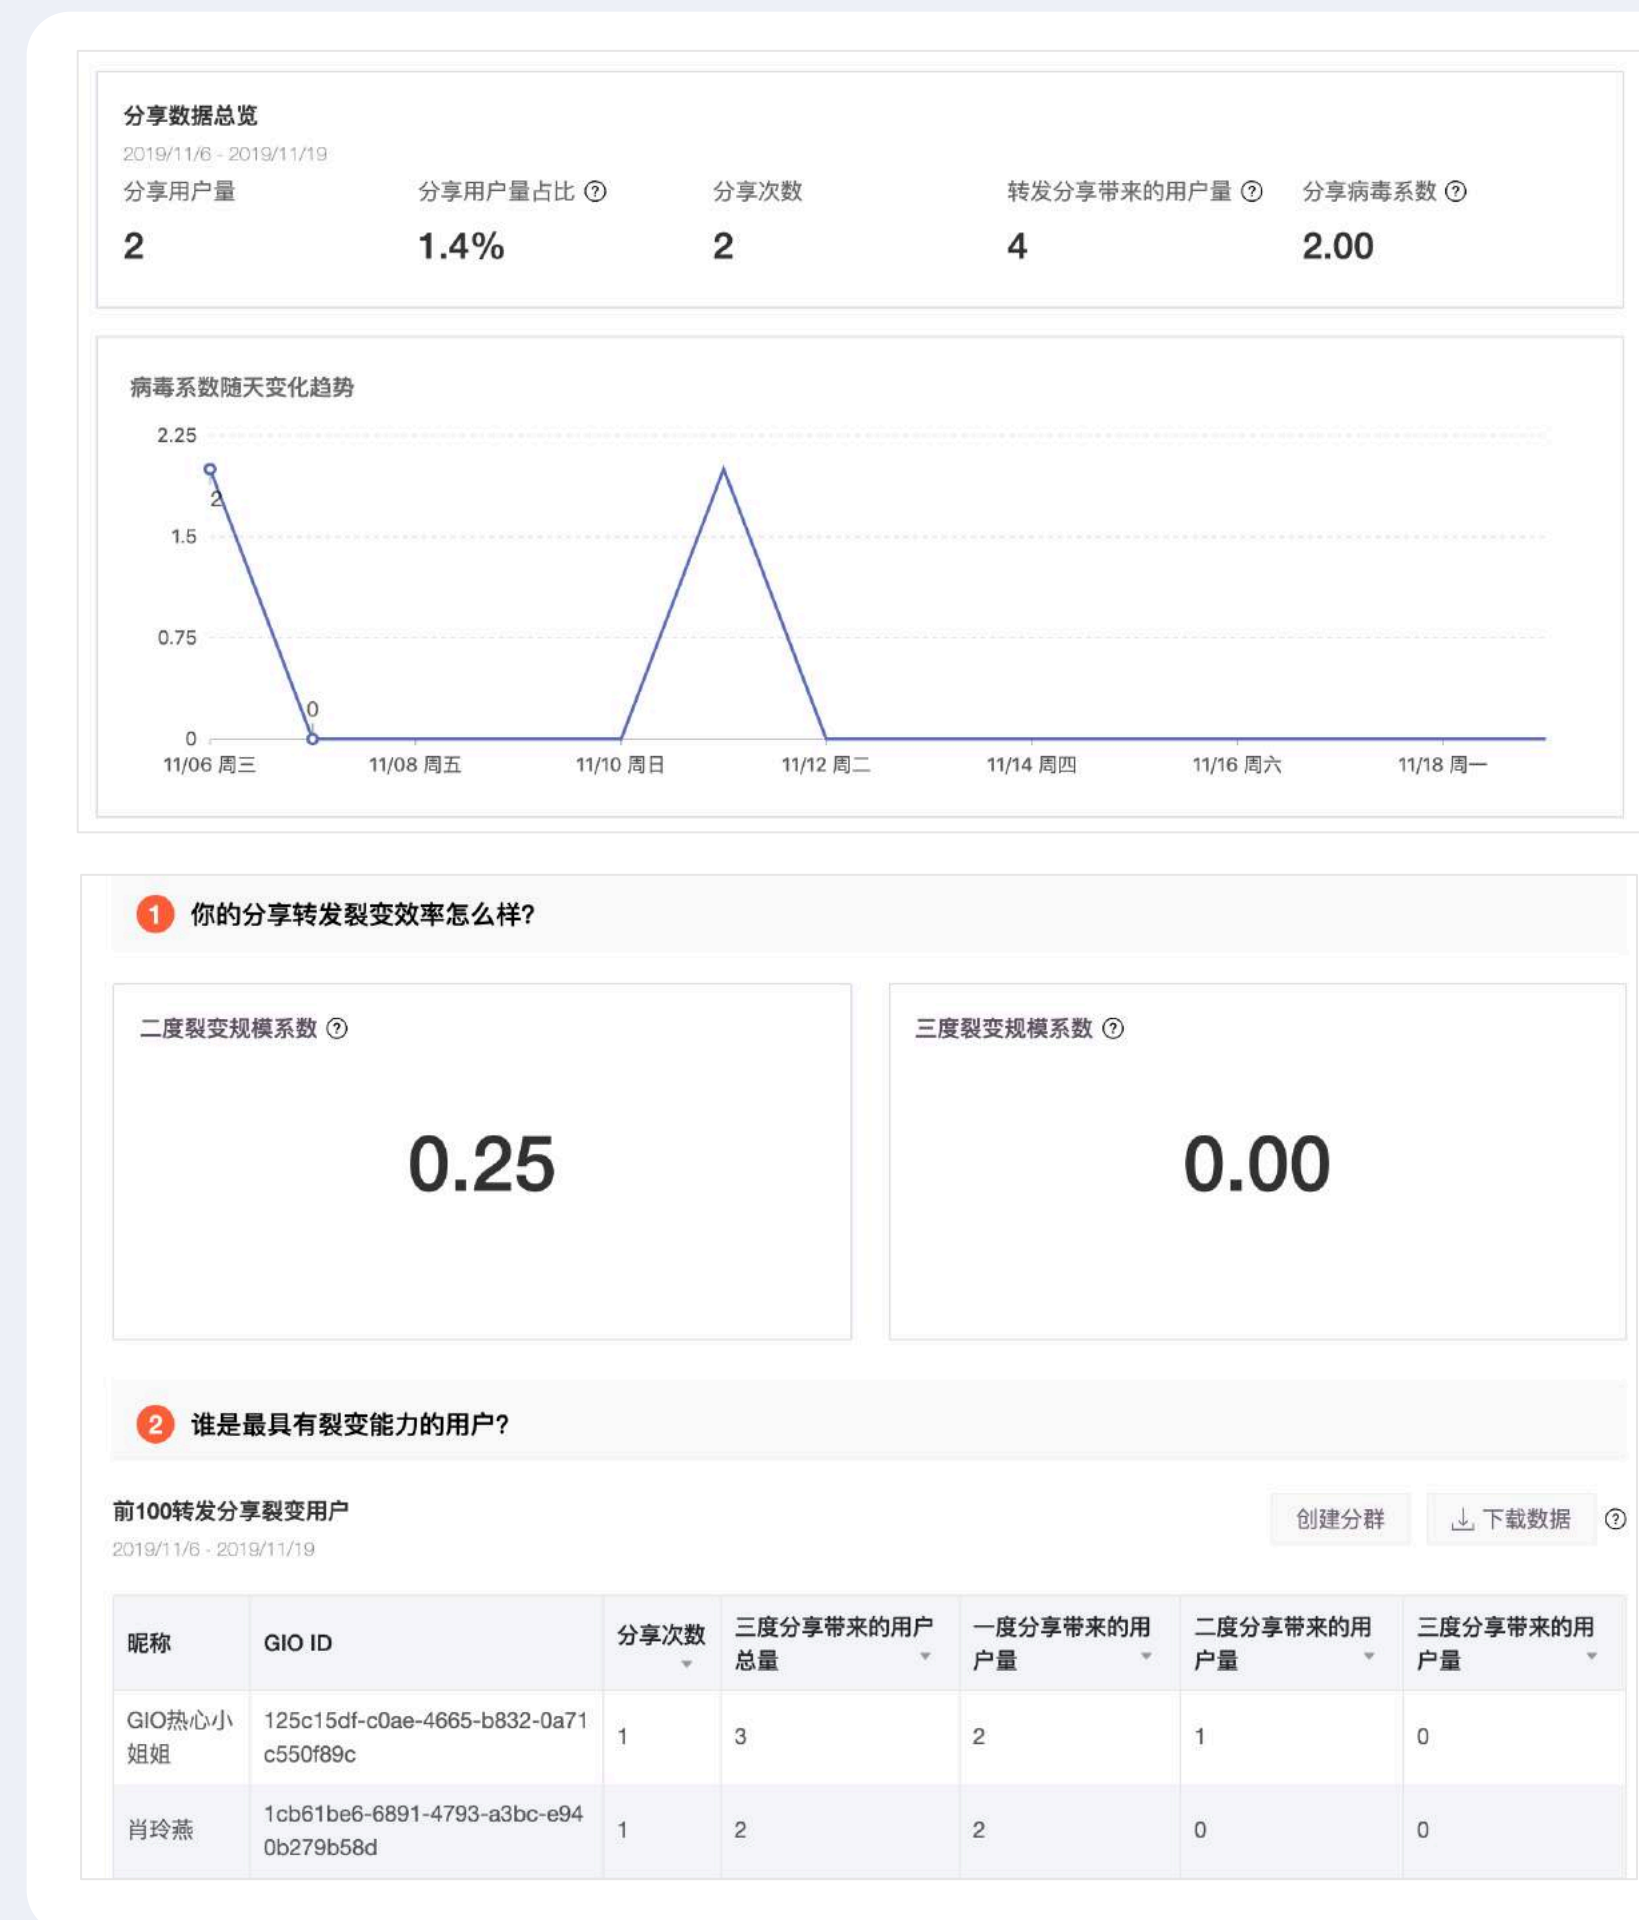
分享数据总览
2019/11/6 - 2019/11/19

分享用户量
2

分享用户量占比 ?
1.4%

分享次数
2

转发分享带来的用户量 ?
4

分享病毒系数 ?
2.00

病毒系数随天变化趋势

2.25
1.5
0.75
0
2
0
11/06 周三
11/08 周五
11/10 周日
11/12 周二
11/14 周四
11/16 周六
11/18 周一

1 你的分享转发裂变效率怎么样?

二度裂变规模系数 ?
0.25

三度裂变规模系数 ?
0.00

2 谁是最具有裂变能力的用户?

前100转发分享裂变用户
2019/11/6 - 2019/11/19

创建分群
下载数据
?

| 昵称 | GIO ID | 分享次数 | 三度分享带来的用户总量 | 一度分享带来的用户量 | 二度分享带来的用户量 | 三度分享带来的用户量 |
|---|---|---|---|---|---|---|
| GIO热心小姐姐 | 125c15df-c0ae-4665-b832-0a71c550f89c | 1 | 3 | 2 | 1 | 0 |
| 肖玲燕 | 1cb61be6-6891-4793-a3bc-e940b279b58d | 1 | 2 | 2 | 0 | 0 |